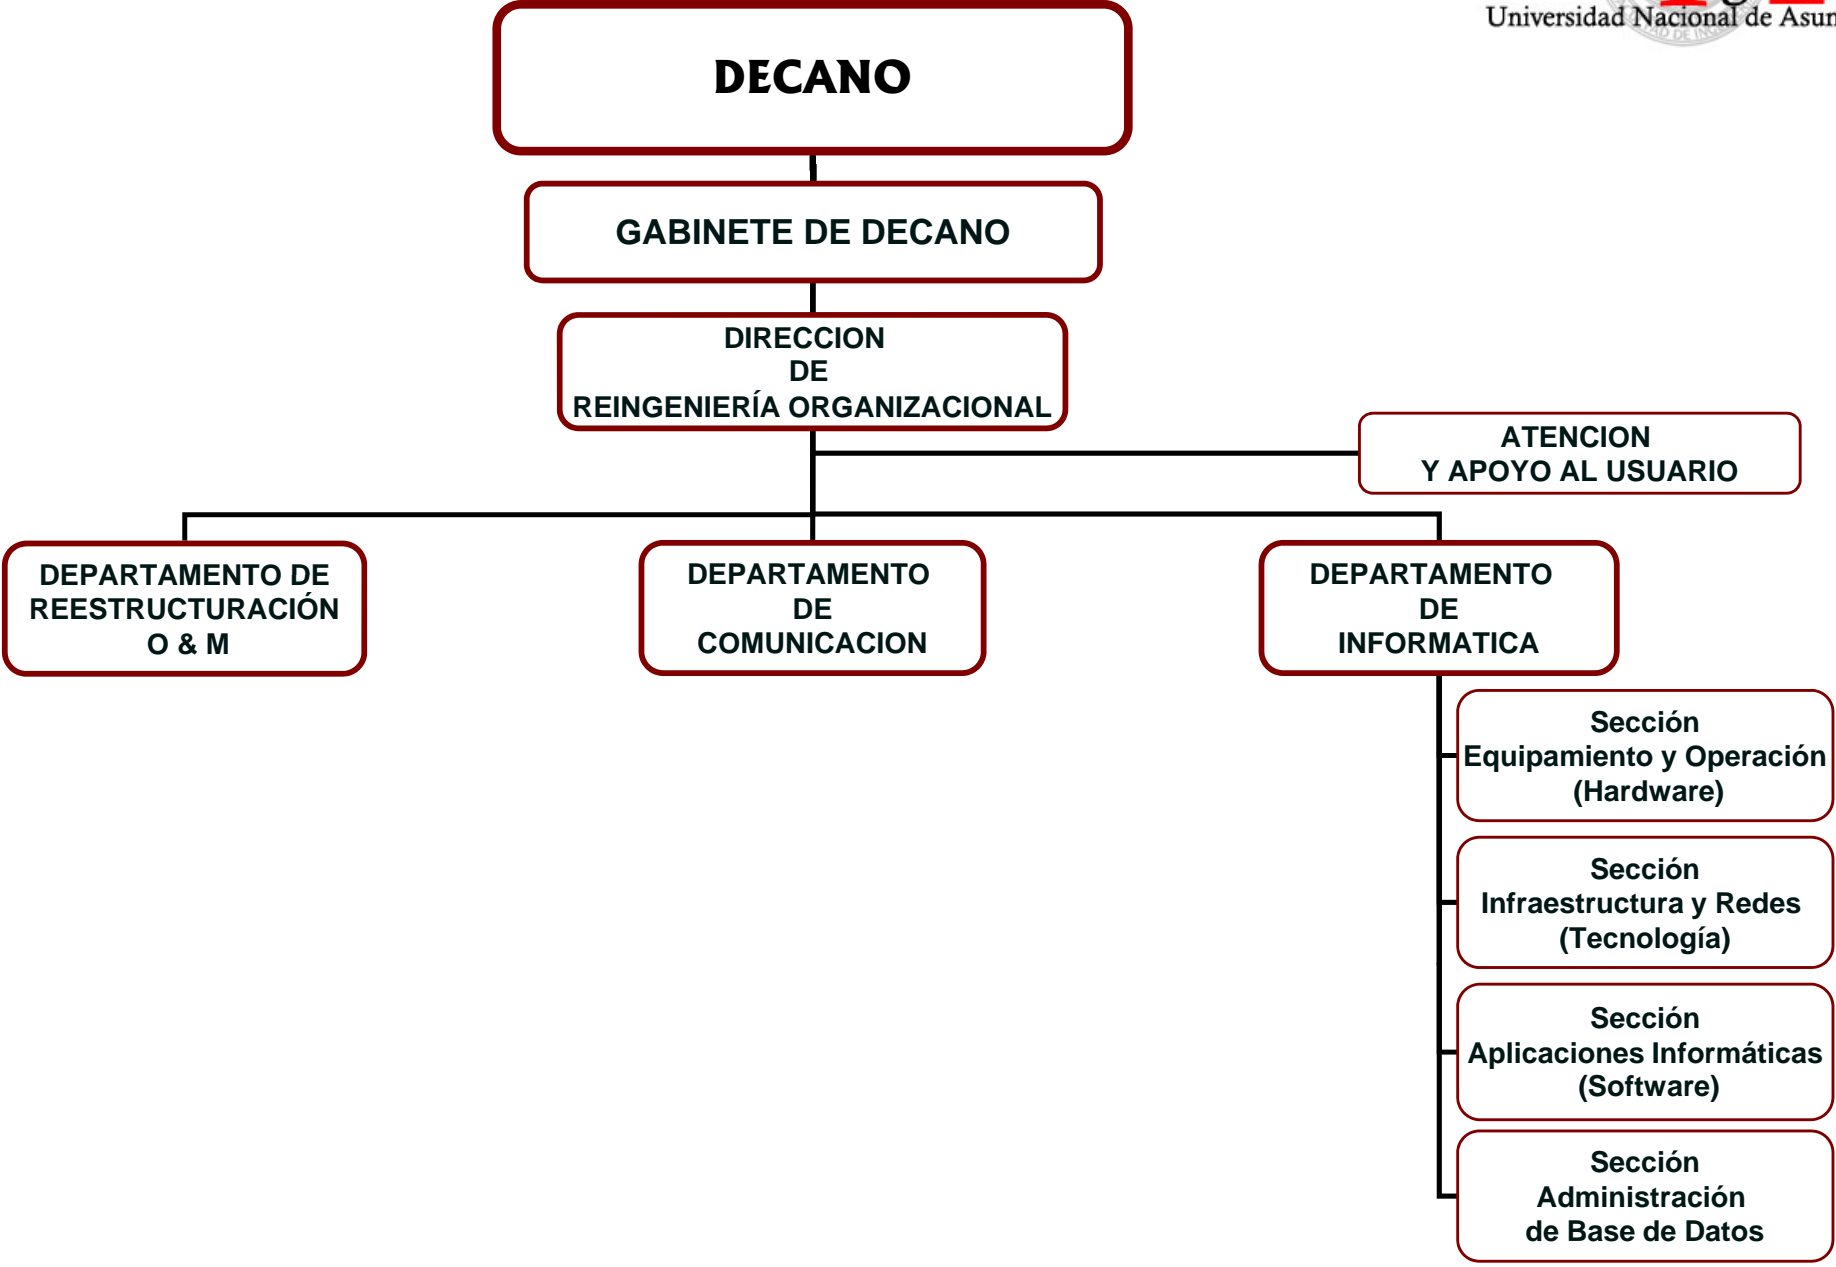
Universidad Nacional de Asun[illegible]

DECANO

GABINETE DE DECANO

DIRECCION
DE
REINGENIERÍA ORGANIZACIONAL

ATENCION
Y APOYO AL USUARIO

DEPARTAMENTO DE
REESTRUCTURACIÓN
O & M

DEPARTAMENTO
DE
COMUNICACION

DEPARTAMENTO
DE
INFORMATICA

Sección
Equipamiento y Operación
(Hardware)

Sección
Infraestructura y Redes
(Tecnología)

Sección
Aplicaciones Informáticas
(Software)

Sección
Administración
de Base de Datos